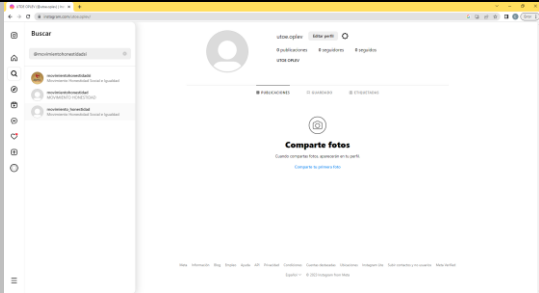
UTEBE OPLEV (@uteoplev) • Inst ×

instagram.com/utoa.oplev/

Buscar

@movimientohonestidad

movimientohonestidadd
Movimiento Honestidad Social e Igualdad

movimientohonestidad
MOVIMIENTO HONESTIDAD

movimiento_honestidad
Movimiento Honestidad Social e Igualdad

utoa.oplev Editar perfil

0 publicaciones 0 seguidores 0 seguidos

UTOE OPLEV

PUBLICACIONES GUARDADO ETIQUETADAS

Comparte fotos

Cuando compartas fotos, aparecerán en tu perfil.

Comparte tu primera foto

Meta Información Blog Empleo Ayuda API Privacidad Condiciones Cuentas destacadas Ubicaciones Instagram Lite Subir contactos y no usuarios Meta Verified

Español © 2023 Instagram from Meta